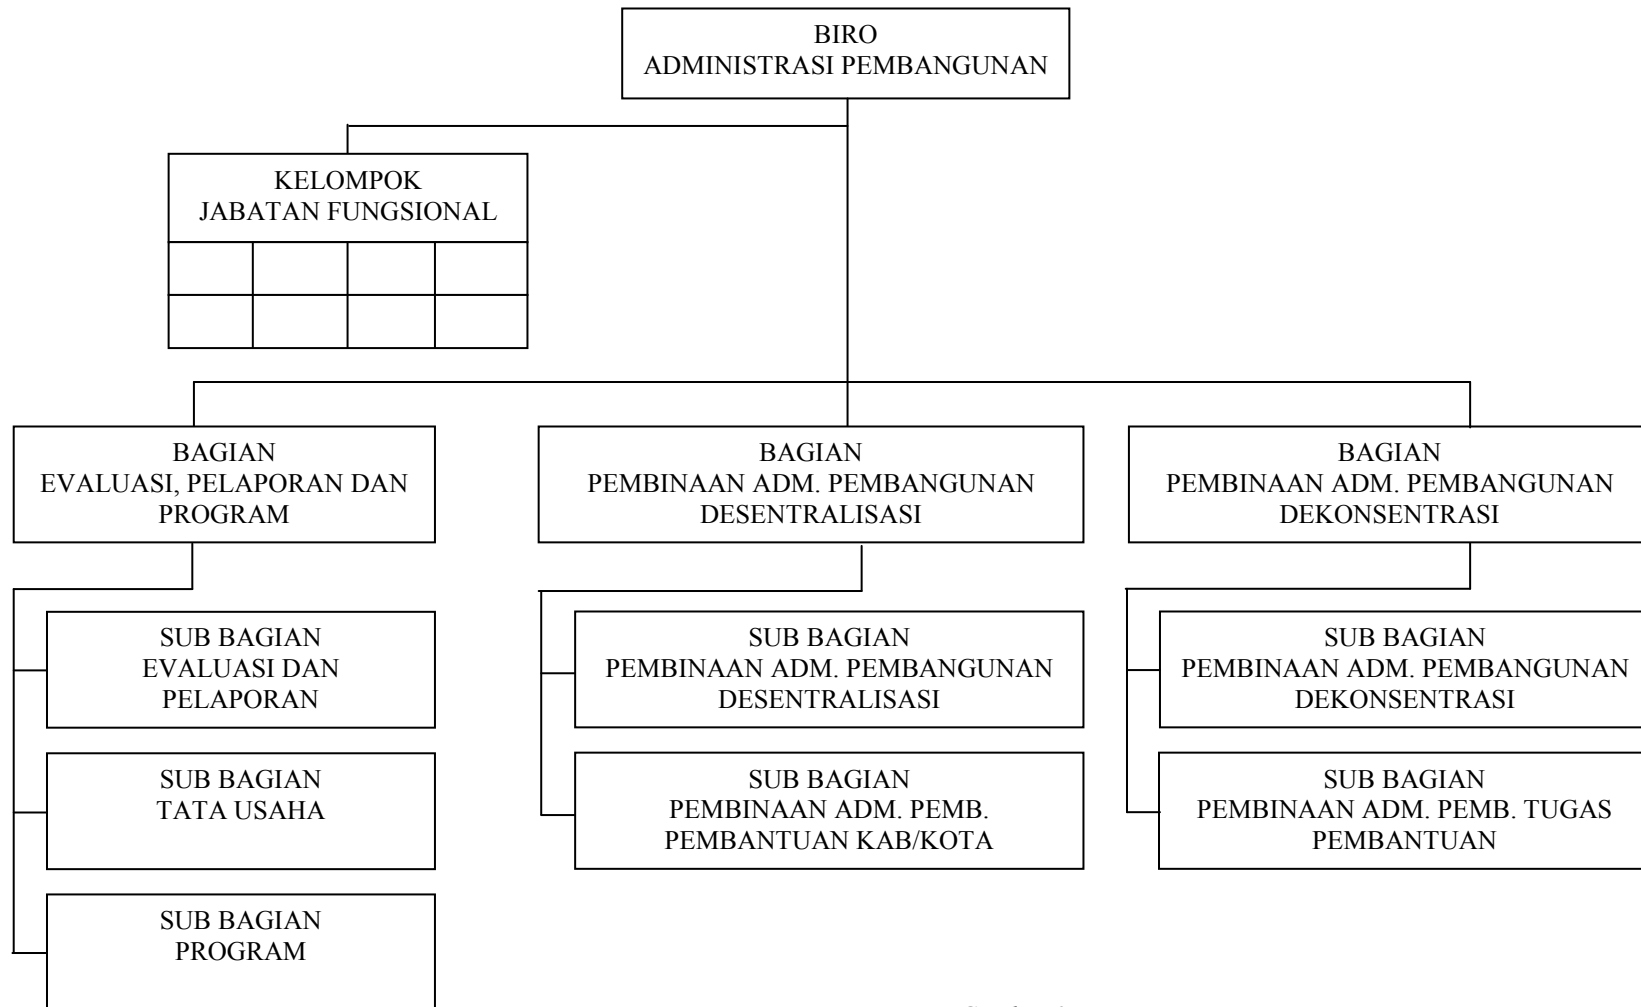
BIRO
ADMINISTRASI PEMBANGUNAN

KELOMPOK
JABATAN FUNGSIONAL

BAGIAN
EVALUASI, PELAPORAN DAN PROGRAM

BAGIAN
PEMBINAAN ADM. PEMBANGUNAN DESENTRALISASI

BAGIAN
PEMBINAAN ADM. PEMBANGUNAN DEKONSENTRASI

SUB BAGIAN
EVALUASI DAN PELAPORAN

SUB BAGIAN
TATA USAHA

SUB BAGIAN
PROGRAM

SUB BAGIAN
PEMBINAAN ADM. PEMBANGUNAN DESENTRALISASI

SUB BAGIAN
PEMBINAAN ADM. PEMB. PEMBANTUAN KAB/KOTA

SUB BAGIAN
PEMBINAAN ADM. PEMBANGUNAN DEKONSENTRASI

SUB BAGIAN
PEMBINAAN ADM. PEMB. TUGAS PEMBANTUAN